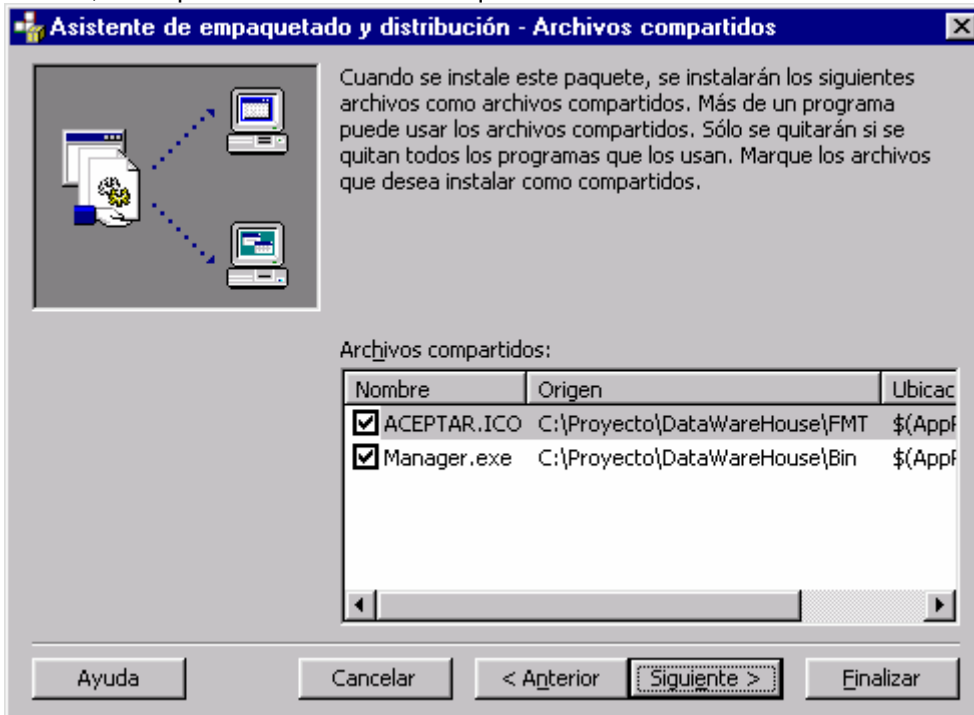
Asistente de empaquetado y distribución - Archivos compartidos

Cuando se instale este paquete, se instalarán los siguientes archivos como archivos compartidos. Más de un programa puede usar los archivos compartidos. Sólo se quitarán si se quitan todos los programas que los usan. Marque los archivos que desea instalar como compartidos.

Archivos compartidos:

| Nombre | Origen | Ubicac |
|---|---|---|
| ACEPTAR.ICO | C:\Proyecto\DataWareHouse\FMT | $(AppF |
| Manager.exe | C:\Proyecto\DataWareHouse\Bin | $(AppF |

Ayuda | Cancelar | < Anterior | Siguiente > | Finalizar